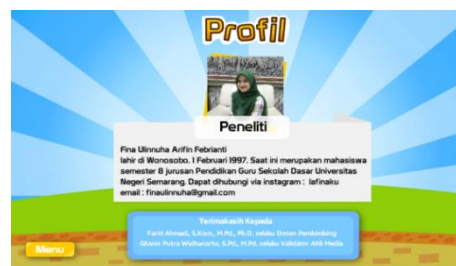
Profil

Peneliti

Fina Ulinnuha Arifin Febrianti
lahir di Wonosobo, 1 Februari 1997. Saat ini merupakan mahasiswa semester 8 jurusan Pendidikan Guru Sekolah Dasar Universitas Negeri Semarang. Dapat dihubungi via instagram : lafinaku
email : finaulinnuha@gmail.com

Terimakasih Kepada
Farid Ahmadi, S.Kom., M.Kom., Ph.D. selaku Dosen Pembimbing
Gilang Putra Widhanarto, S.Pd., M.Pd. selaku Validator Ahli Media

Menu